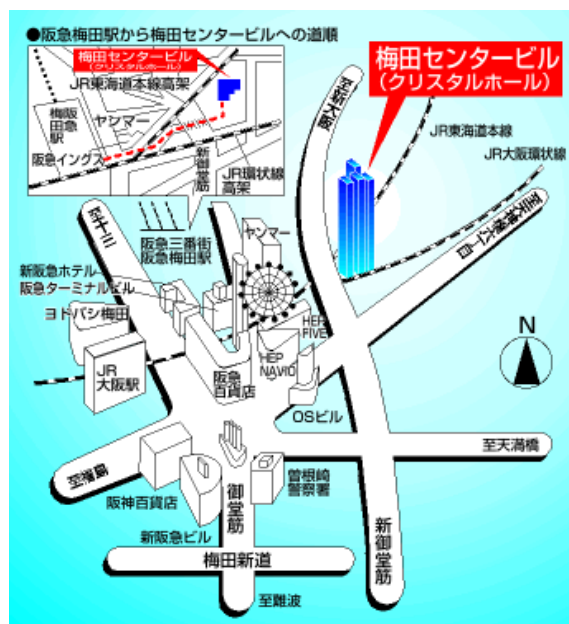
●阪急梅田駅から梅田センタービルへの道順

梅田センタービル
(クリスタルホール)
JR東海道本線高架
梅田貨物駅
ヤンマー
阪急インググス
新御堂筋
JR環状線高架

梅田センタービル
(クリスタルホール)

至新大阪
JR東海道本線
JR大阪環状線
至新御堂筋
至十三
阪急三番街
阪急梅田駅
ヤンマー
新阪急ホテル・阪急ターミナルビル
ヨドバシ梅田
HEP FIVE
HEP NAVIO
JR大阪駅
阪急百貨店
OSビル
至天満橋
至淀屋橋
曽根崎警察署
阪神百貨店
御堂筋
新阪急ビル
新御堂筋
梅田新道
至難波
N